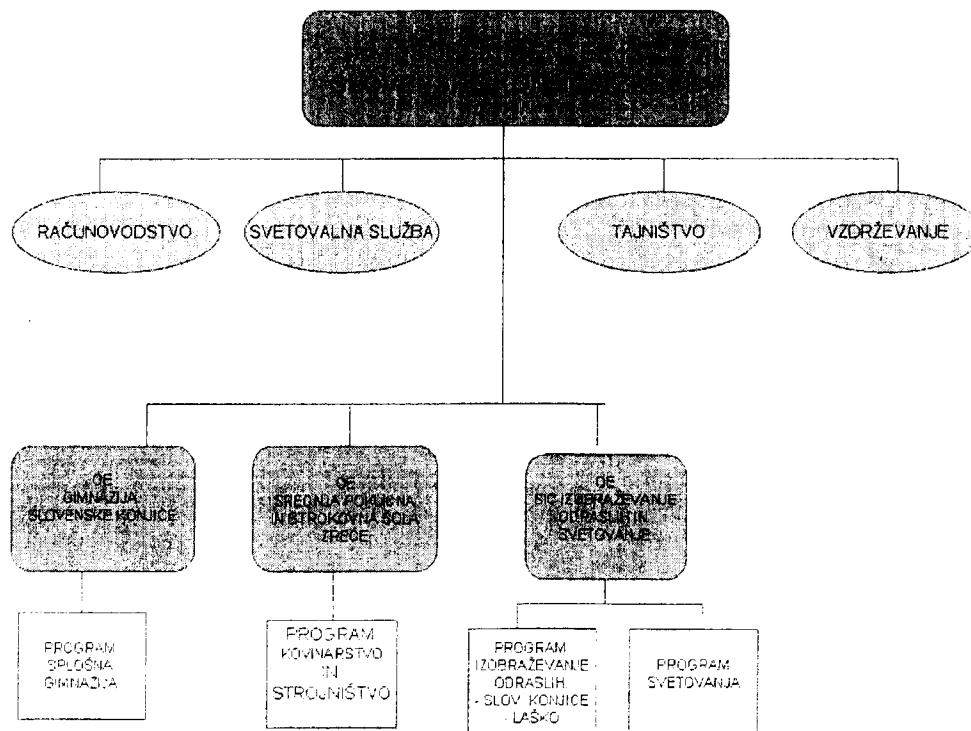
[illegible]

RAČUNOVODSTVO

SVETOVALNA SLUŽBA

TAJNIŠTVO

VZDRŽEVANJE

OE GIMNAZIJA SLOVENSKE KONJICE

OE SREDNJA POKLICNA IN STROKOVNA ŠOLA ZREČE

OE BIC IZOBRAŽEVANJE ODRASLIH IN SVETOVANJE

PROGRAM SPLOŠNA GIMNAZIJA

PROGRAM KOVINARSTVO IN STROJNIŠTVO

PROGRAM IZOBRAŽEVANJE ODRASLIH - SLOV. KONJICE - LAŠKO

PROGRAM SVETOVANJA